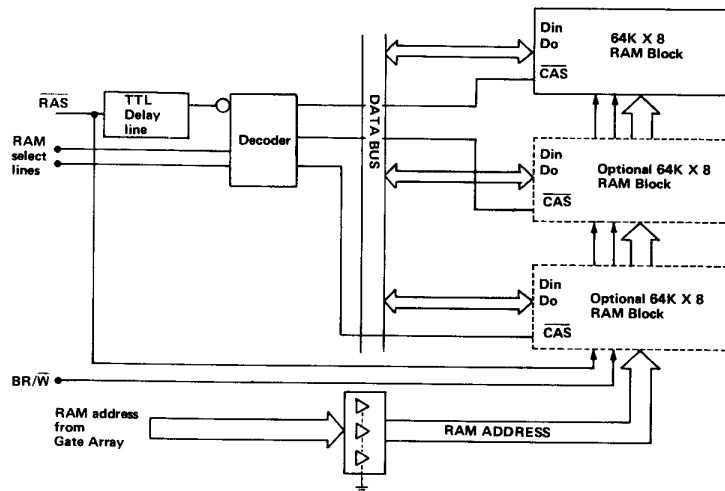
$\overline{RAS}$

TTL Delay line

Decoder

RAM select lines

DATA BUS

Din
Do
$\overline{CAS}$

64K X 8 RAM Block

Din
Do
$\overline{CAS}$

Optional 64K X 8 RAM Block

Din
Do
$\overline{CAS}$

Optional 64K X 8 RAM Block

BR/$\overline{W}$

RAM address from Gate Array

RAM ADDRESS